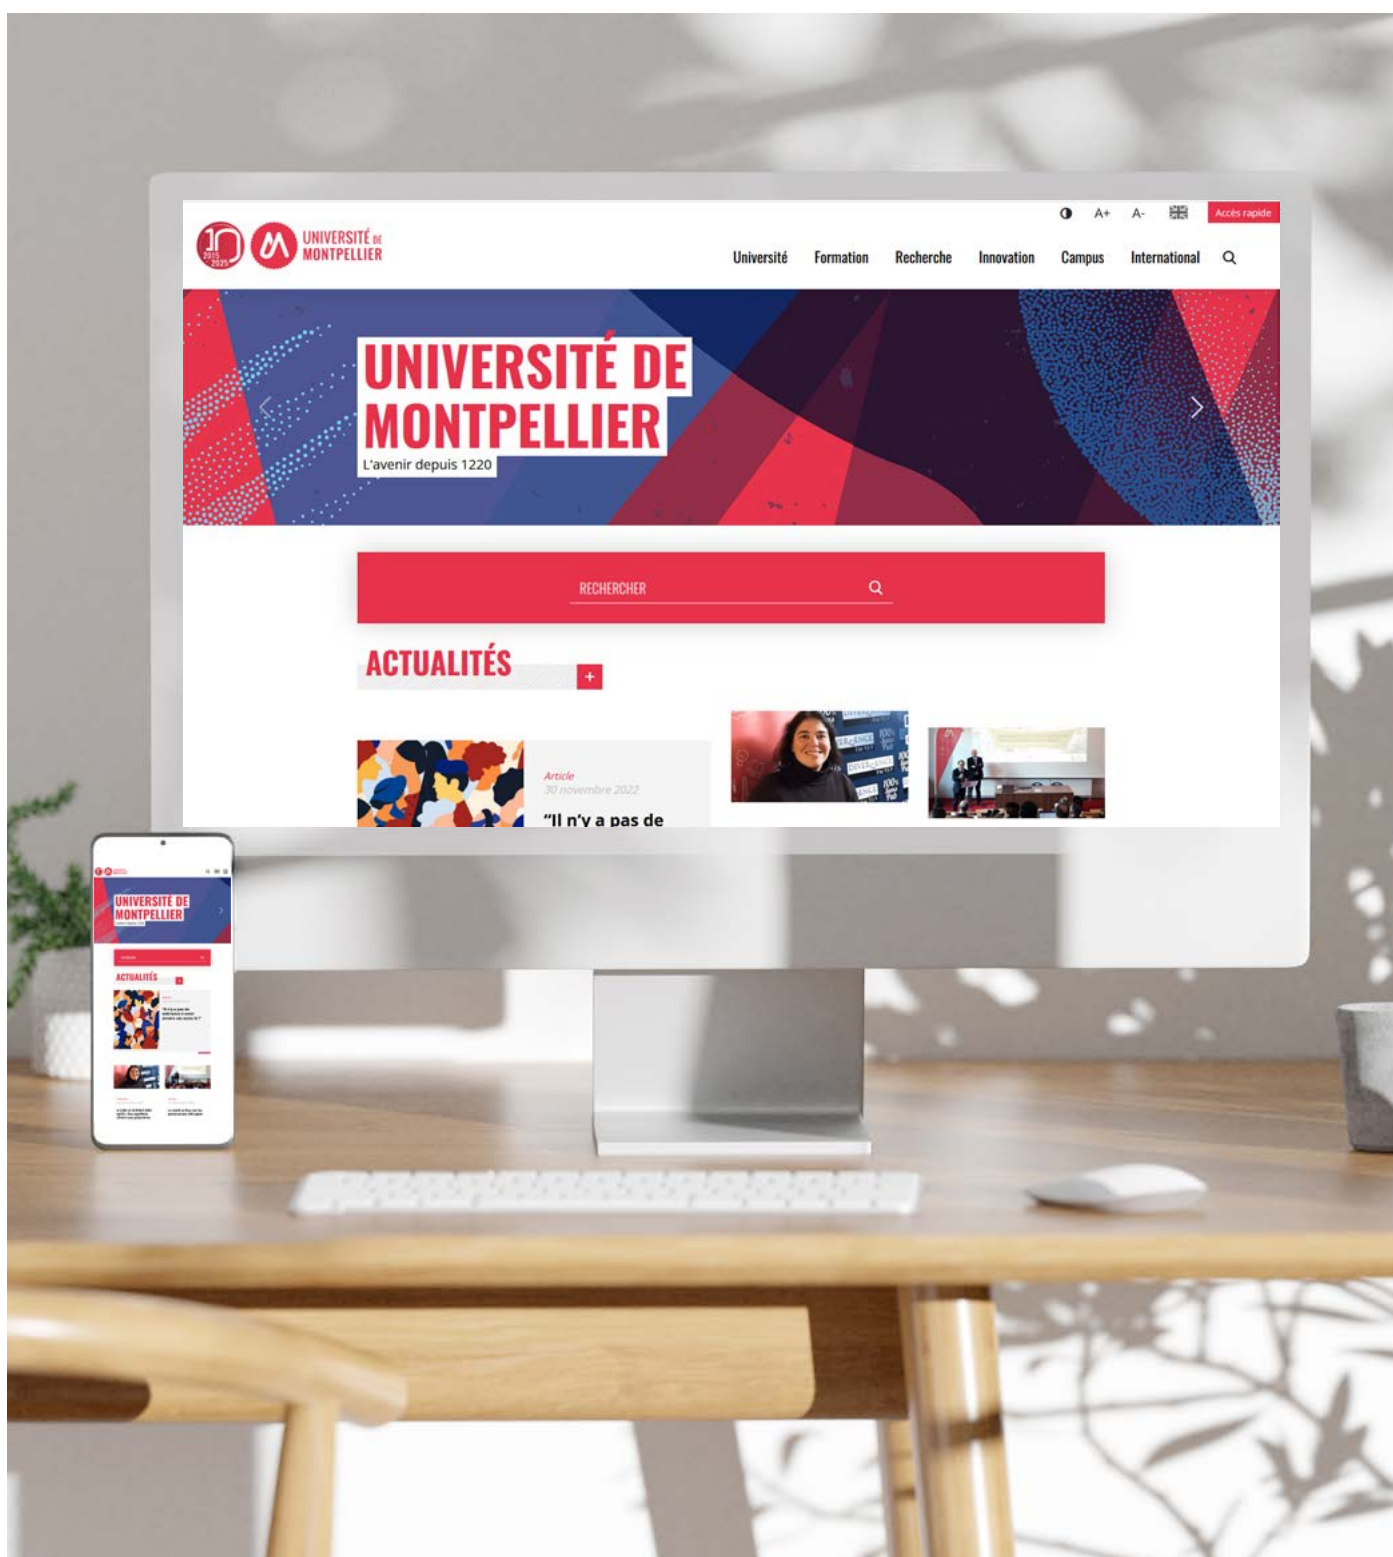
A+ A- Accès rapide

10 2015 2025 UNIVERSITÉ DE MONTPELLIER

Université Formation Recherche Innovation Campus International

UNIVERSITÉ DE MONTPELLIER
L'avenir depuis 1220

RECHERCHER

ACTUALITÉS +

Article
30 novembre 2022
"Il n'y a pas de

UNIVERSITÉ DE MONTPELLIER

ACTUALITÉS

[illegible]